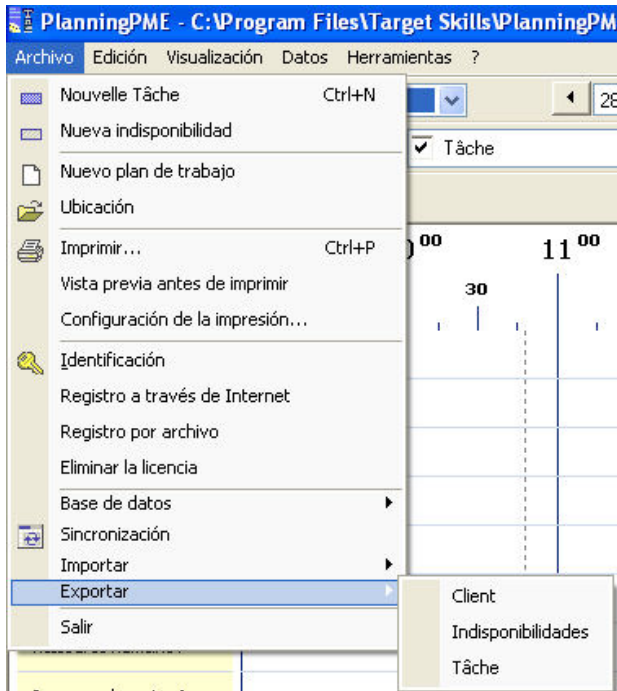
PlanningPME - C:\Program Files\Target Skills\PlanningPM

Archivo Edición Visualización Datos Herramientas ?

Nouvelle Tâche Ctrl+N
Nueva indisponibilidad
Nuevo plan de trabajo
Ubicación
Imprimir... Ctrl+P
Vista previa antes de imprimir
Configuración de la impresión...
Identificación
Registro a través de Internet
Registro por archivo
Eliminar la licencia
Base de datos
Sincronización
Importar
Exportar
Salir

Client
Indisponibilidades
Tâche

28

Tâche

$^{00}$ 11$^{00}$

30